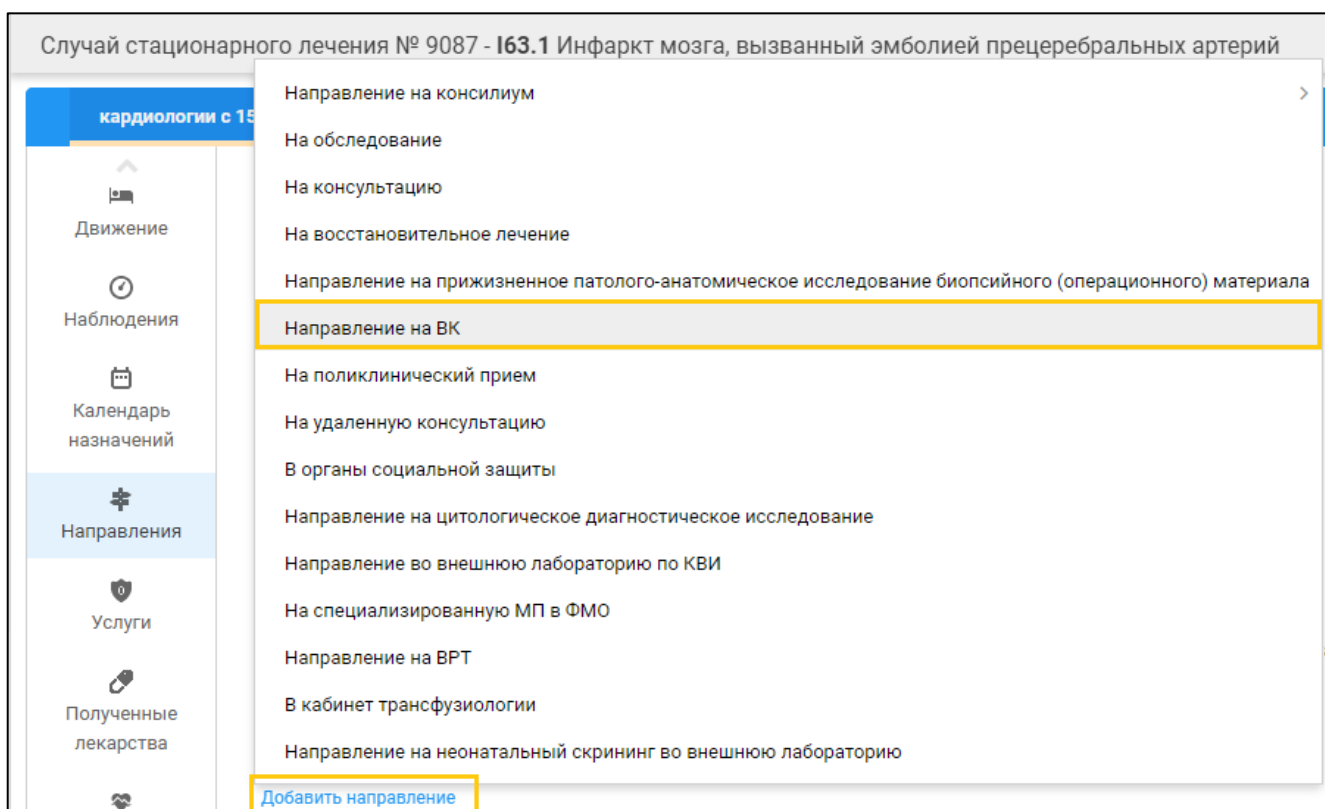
Случай стационарного лечения № 9087 - **I63.1** Инфаркт мозга, вызванный эмболией прецеребральных артерий

кардиологии с 15

Движение

Наблюдения

Календарь назначений

Направления

Услуги

Полученные лекарства

Направление на консилиум

На обследование

На консультацию

На восстановительное лечение

Направление на прижизненное патолого-анатомическое исследование биопсийного (операционного) материала

Направление на ВК

На поликлинический прием

На удаленную консультацию

В органы социальной защиты

Направление на цитологическое диагностическое исследование

Направление во внешнюю лабораторию по КВИ

На специализированную МП в ФМО

Направление на ВРТ

В кабинет трансфузиологии

Направление на неонатальный скрининг во внешнюю лабораторию

Добавить направление